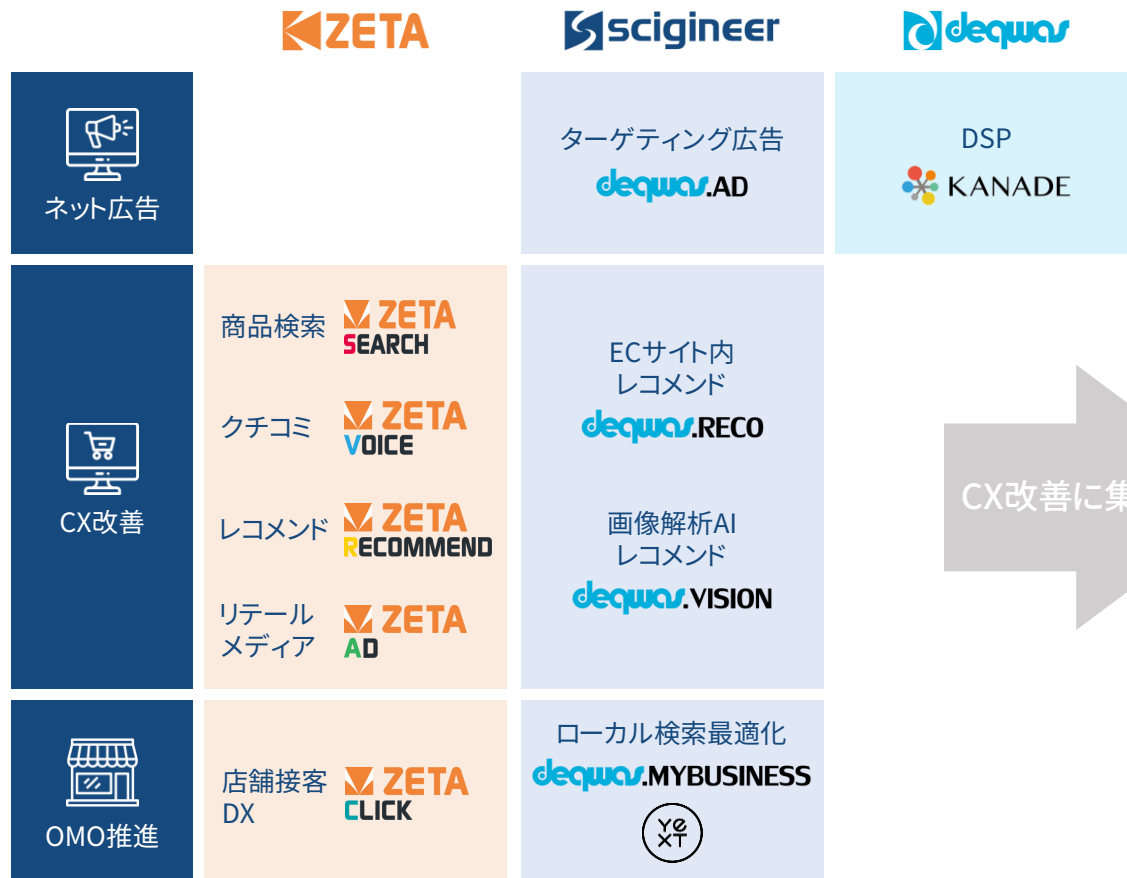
ZETA | scigineer | deqwas

| | ZETA | scigineer | deqwas |
|---|---|---|---|
| ネット広告 | | ターゲティング広告 deqwas.AD | DSP KANADE |
| CX改善 | 商品検索 ZETA SEARCH<br>クチコミ ZETA VOICE<br>レコメンド ZETA RECOMMEND<br>リテールメディア ZETA AD | ECサイト内レコメンド deqwas.RECO<br>画像解析AIレコメンド deqwas.VISION | |
| OMO推進 | 店舗接客DX ZETA CLICK | ローカル検索最適化 deqwas.MYBUSINESS<br>YEXT | |

CX改善に集